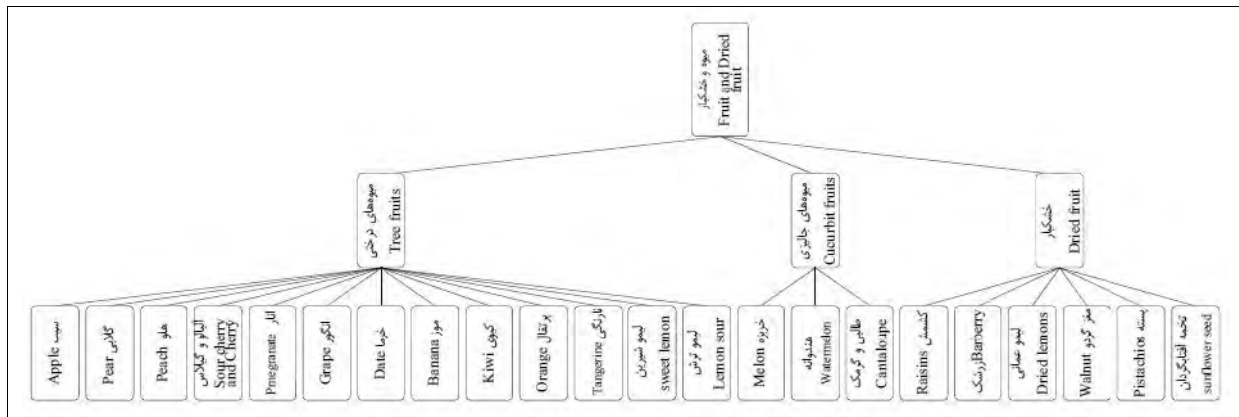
میوه و خشکبار
Fruit and Dried fruit

میوه‌های درختی
Tree fruits

میوه‌های جالیزی
Cucurbit fruits

خشکبار
Dried fruit

سیب Apple

گلابی Pear

هلو Peach

آلبالو و گیلاس Sour cherry and Cherry

انار Pmegranate

انگور Grape

خرما Date

موز Banana

کیوی Kiwi

پرتقال Orange

نارنگی Tangerine

لیمو شیرین sweet lemon

لیمو ترش Lemon sour

خربزه Melon

هندوانه Watermelon

طالبی و گرمک Cantaloupe

کشمش Raisins

زرشک Barberry

لیمو عمانی Dried lemons

مغز گردو Walnut

پسته Pistachios

تخمه آفتابگردان sunflower seed